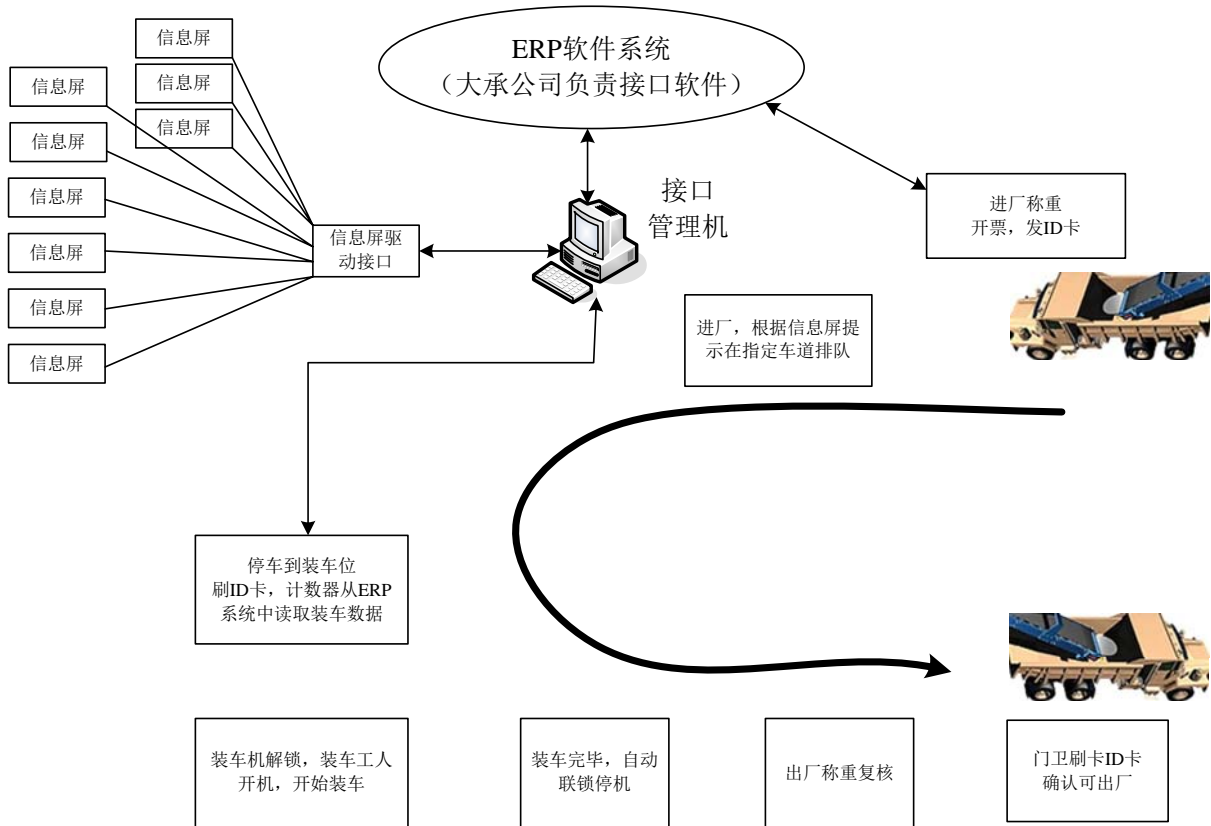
ERP软件系统
（大承公司负责接口软件）

信息屏
信息屏
信息屏
信息屏
信息屏
信息屏
信息屏
信息屏
信息屏
信息屏

信息屏驱动接口

接口
管理机

进厂称重
开票，发ID卡

进厂，根据信息屏提示在指定车道排队

停车到装车位
刷ID卡，计数器从ERP系统中读取装车数据

装车机解锁，装车工人开机，开始装车

装车完毕，自动联锁停机

出厂称重复核

门卫刷卡ID卡
确认可出厂